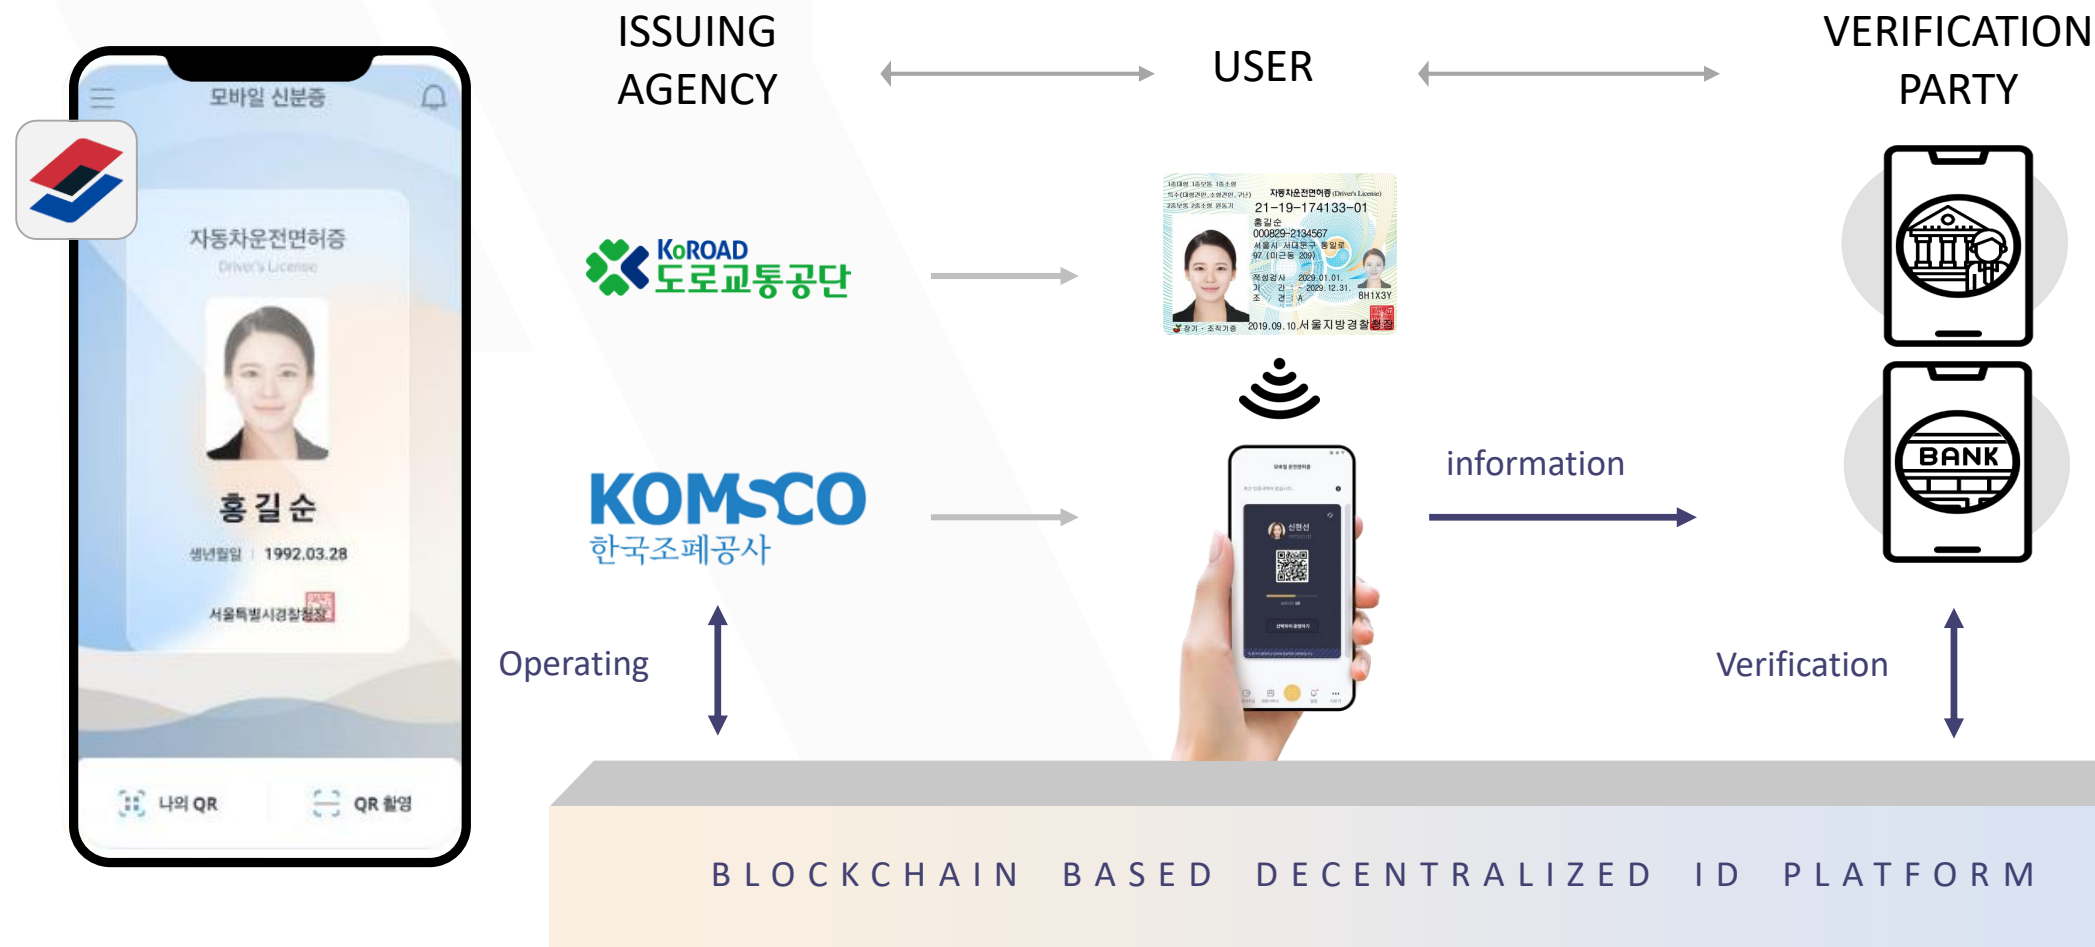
모바일 신분증

자동차운전면허증
Driver's License

홍길순
생년월일 1992.03.28
서울특별시경찰청장

나의 QR
QR 촬영

ISSUING AGENCY

USER

VERIFICATION PARTY

KoROAD
도로교통공단

KOMSCO
한국조폐공사

자동차운전면허증 (Driver's License)
21-19-174133-01
홍길순
000829-2134567
서울시 서대문구 통일로 97 (미근동 209)
적성검사 2029.01.01.
기간 ~ 2029.12.31.
8H1X3Y
2019.09.10. 서울지방경찰청장

information

BANK

Operating

Verification

BLOCKCHAIN BASED DECENTRALIZED ID PLATFORM